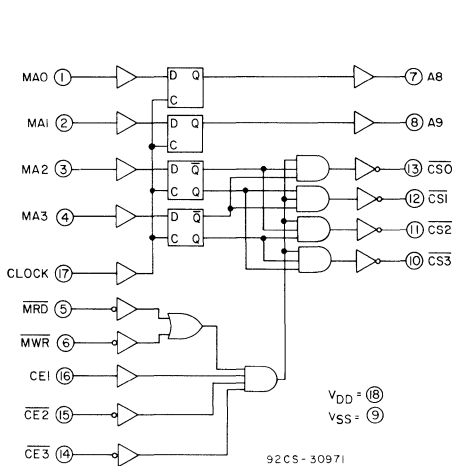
MAO 1
D Q
C
7 A8
MAi 2
D Q
8 A9
MA2 3
D $\overline{Q}$
C Q
13 $\overline{CSO}$
12 $\overline{CSI}$
MA3 4
D $\overline{Q}$
C Q
11 $\overline{CS2}$
10 $\overline{CS3}$
CLOCK 17
$\overline{MRD}$ 5
$\overline{MWR}$ 6
CEI 16
$\overline{CE2}$ 15
$\overline{CE3}$ 14
$V_{DD}$ = 18
$V_{SS}$ = 9
92CS-30971